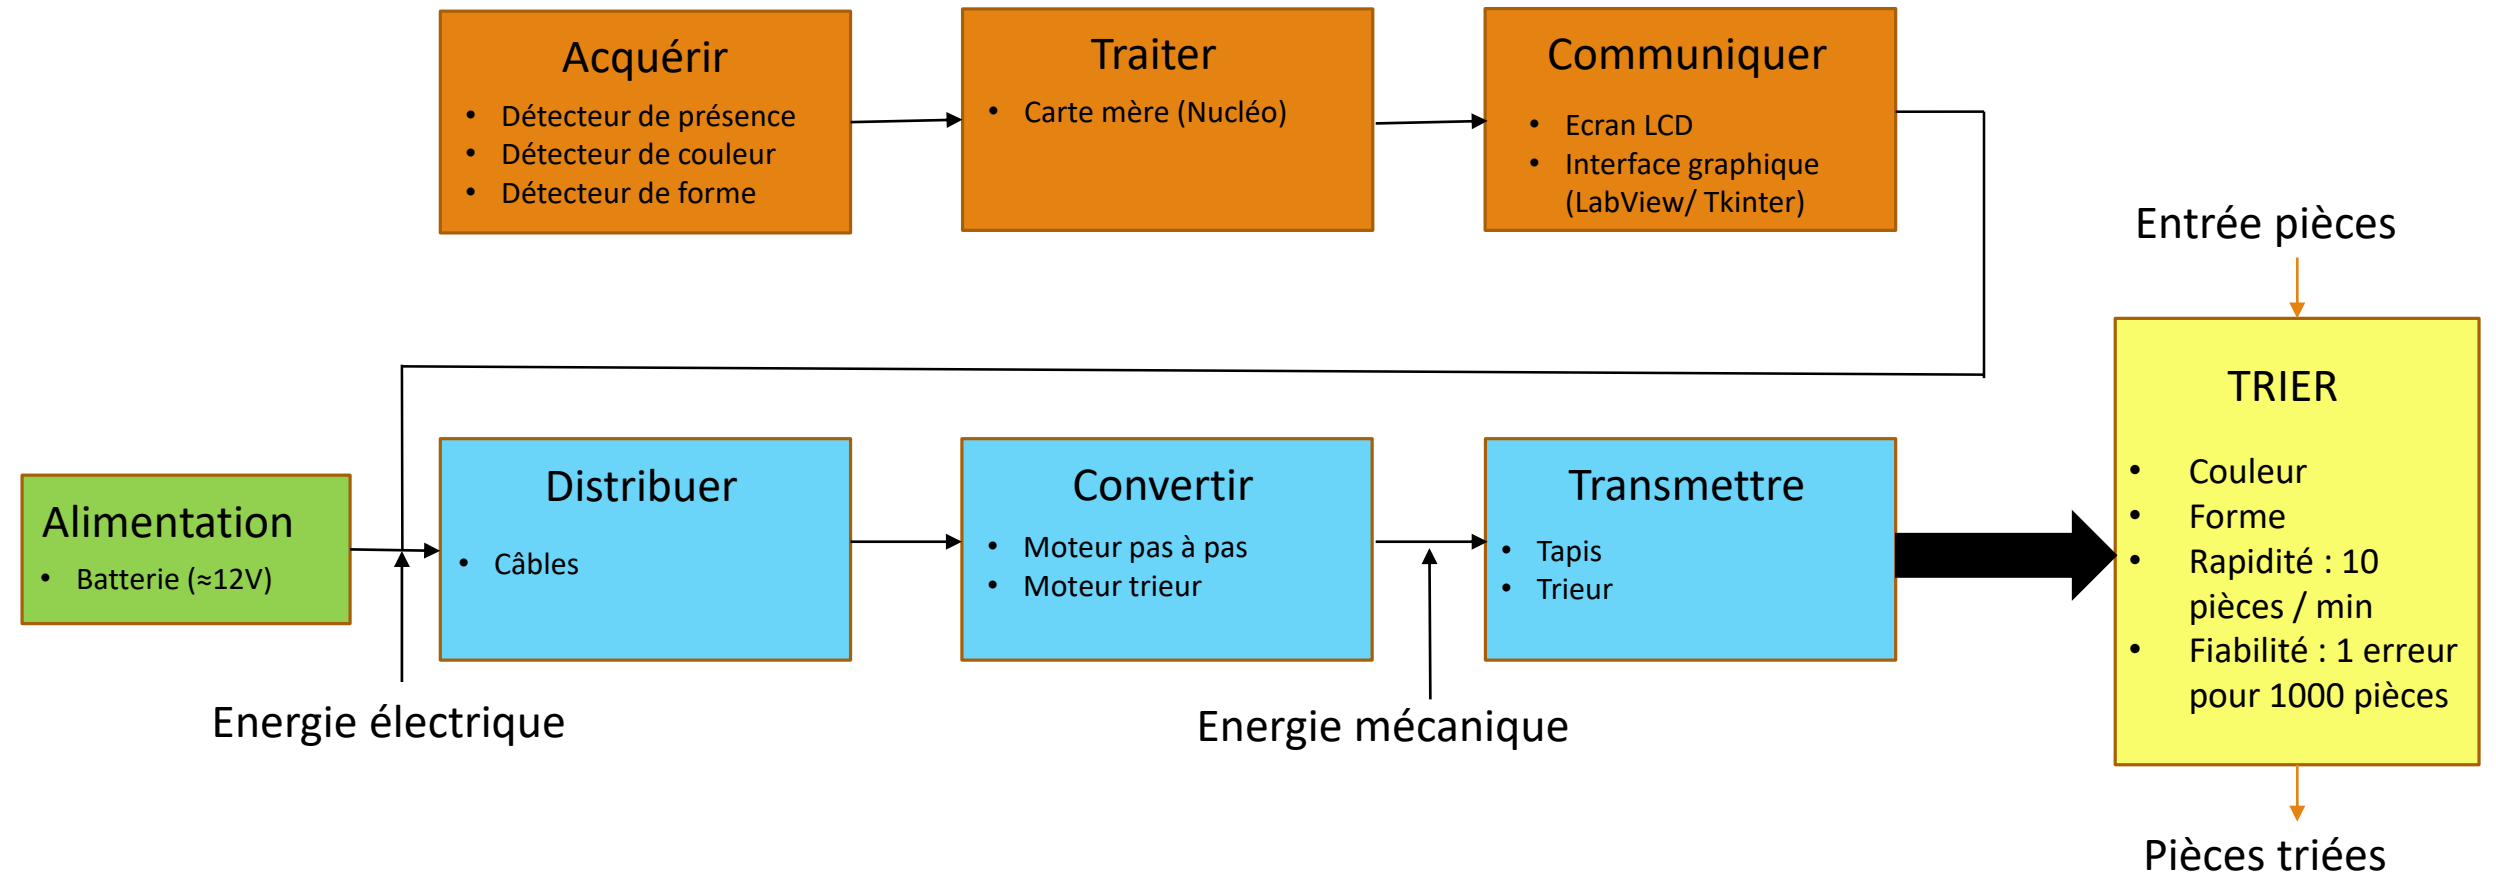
Acquérir
• Détecteur de présence
• Détecteur de couleur
• Détecteur de forme

Traiter
• Carte mère (Nucléo)

Communiquer
• Ecran LCD
• Interface graphique (LabView/ Tkinter)

Entrée pièces

TRIER
• Couleur
• Forme
• Rapidité : 10 pièces / min
• Fiabilité : 1 erreur pour 1000 pièces

Pièces triées

Alimentation
• Batterie (≈12V)

Distribuer
• Câbles

Convertir
• Moteur pas à pas
• Moteur trieur

Transmettre
• Tapis
• Trieur

Energie électrique

Energie mécanique